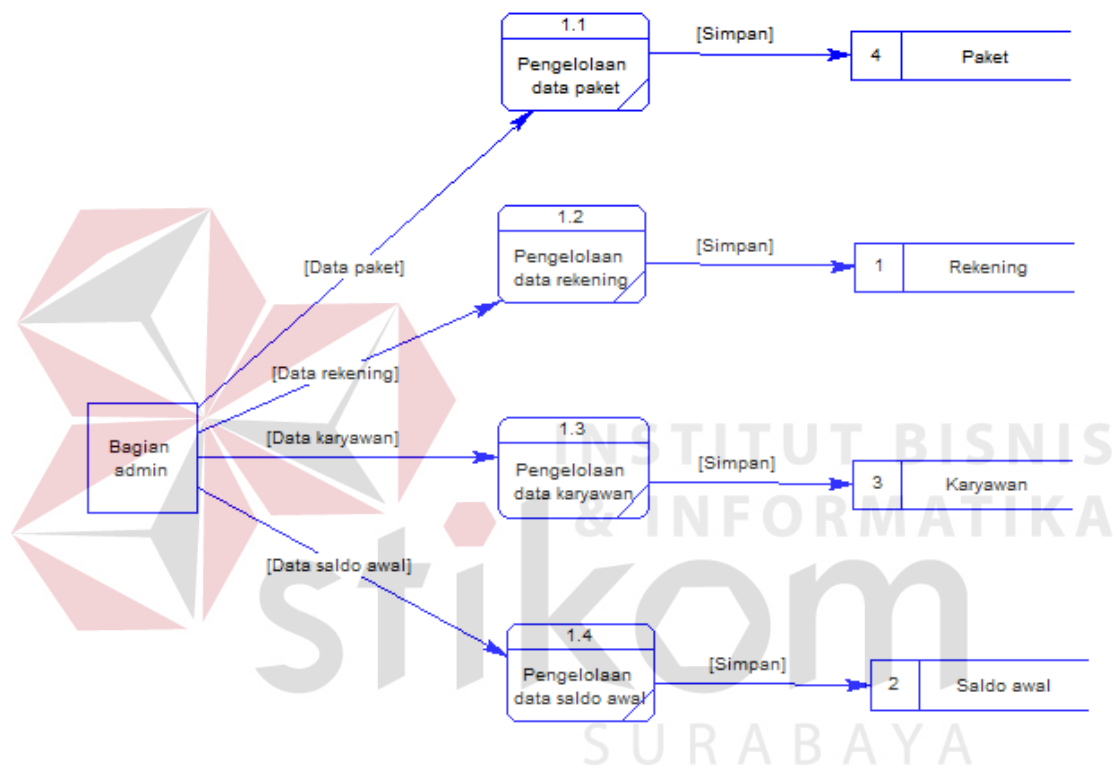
1.1
Pengelolaan data paket

[Simpan]

4 Paket

1.2
Pengelolaan data rekening

[Simpan]

1 Rekening

[Data paket]

[Data rekening]

Bagian admin

[Data karyawan]

1.3
Pengelolaan data karyawan

[Simpan]

3 Karyawan

[Data saldo awal]

1.4
Pengelolaan data saldo awal

[Simpan]

2 Saldo awal

INSTITUT BISNIS & INFORMATIKA
stikom
SURABAYA